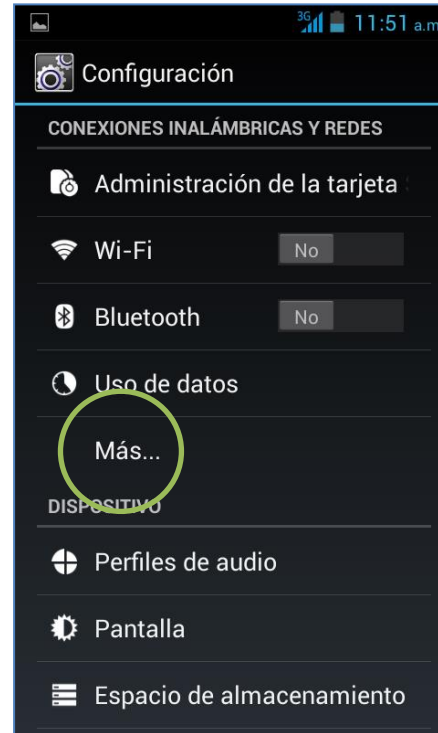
3G 11:51 a.m

Configuración

CONEXIONES INALÁMBRICAS Y REDES

Administración de la tarjeta

Wi-Fi No

Bluetooth No

Uso de datos

Más...

DISPOSITIVO

Perfiles de audio

Pantalla

Espacio de almacenamiento